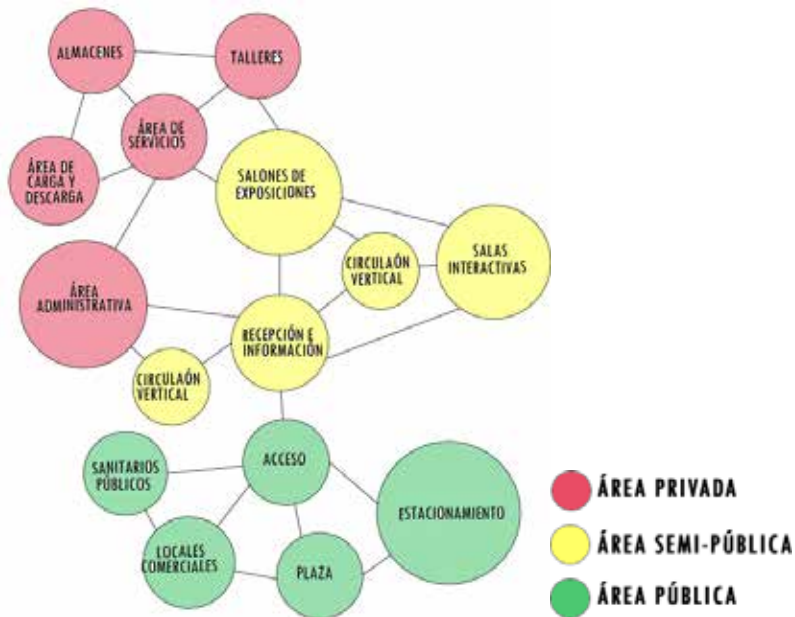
ALMACENES

TALLERES

ÁREA DE SERVICIOS

ÁREA DE CARGA Y DESCARGA

SALONES DE EXPOSICIONES

CIRCULAÓN VERTICAL

SALAS INTERACTIVAS

ÁREA ADMINISTRATIVA

RECEPCIÓN E INFORMACIÓN

CIRCULAÓN VERTICAL

SANITARIOS PÚBLICOS

ACCESO

ESTACIONAMIENTO

LOCALES COMERCIALES

PLAZA

ÁREA PRIVADA

ÁREA SEMI-PÚBLICA

ÁREA PÚBLICA